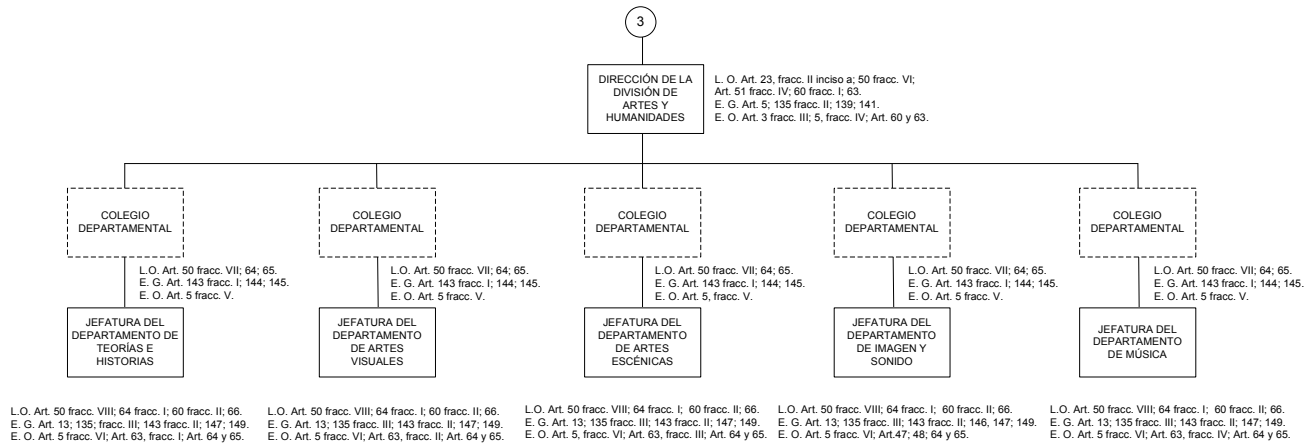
3

DIRECCIÓN DE LA DIVISIÓN DE ARTES Y HUMANIDADES

L. O. Art. 23, fracc. II inciso a; 50 fracc. VI; Art. 51 fracc. IV; 60 fracc. I; 63.
E. G. Art. 5; 135 fracc. II; 139; 141.
E. O. Art. 3 fracc. III; 5, fracc. IV; Art. 60 y 63.

COLEGIO DEPARTAMENTAL

L.O. Art. 50 fracc. VII; 64; 65.
E. G. Art. 143 fracc. I; 144; 145.
E. O. Art. 5 fracc. V.

JEFATURA DEL DEPARTAMENTO DE TEORÍAS E HISTORIAS

L.O. Art. 50 fracc. VIII; 64 fracc. I; 60 fracc. II; 66.
E. G. Art. 13; 135; fracc. III; 143 fracc. II; 147; 149.
E. O. Art. 5 fracc. VI; Art. 63, fracc. I; Art. 64 y 65.

COLEGIO DEPARTAMENTAL

L.O. Art. 50 fracc. VII; 64; 65.
E. G. Art. 143 fracc. I; 144; 145.
E. O. Art. 5 fracc. V.

JEFATURA DEL DEPARTAMENTO DE ARTES VISUALES

L.O. Art. 50 fracc. VIII; 64 fracc. I; 60 fracc. II; 66.
E. G. Art. 13; 135 fracc. III; 143 fracc. II; 147; 149.
E. O. Art. 5 fracc. VI; Art. 63, fracc. II; Art. 64 y 65.

COLEGIO DEPARTAMENTAL

L.O. Art. 50 fracc. VII; 64; 65.
E. G. Art. 143 fracc. I; 144; 145.
E. O. Art. 5, fracc. V.

JEFATURA DEL DEPARTAMENTO DE ARTES ESCÉNICAS

L.O. Art. 50 fracc. VIII; 64 fracc. I; 60 fracc. II; 66.
E. G. Art. 13; 135 fracc. III; 143 fracc. II; 147; 149.
E. O. Art. 5, fracc. VI; Art. 63, fracc. III; Art. 64 y 65.

COLEGIO DEPARTAMENTAL

L.O. Art. 50 fracc. VII; 64; 65.
E. G. Art. 143 fracc. I; 144; 145.
E. O. Art. 5 fracc. V.

JEFATURA DEL DEPARTAMENTO DE IMAGEN Y SONIDO

L.O. Art. 50 fracc. VIII; 64 fracc. I; 60 fracc. II; 66.
E. G. Art. 13; 135 fracc. III; 143 fracc. II; 146, 147; 149.
E. O. Art. 5 fracc. VI; Art.47; 48; 64 y 65.

COLEGIO DEPARTAMENTAL

L.O. Art. 50 fracc. VII; 64; 65.
E. G. Art. 143 fracc. I; 144; 145.
E. O. Art. 5 fracc. V.

JEFATURA DEL DEPARTAMENTO DE MÚSICA

L.O. Art. 50 fracc. VIII; 64 fracc. I; 60 fracc. II; 66.
E. G. Art. 13; 135 fracc. III; 143 fracc. II; 147; 149.
E. O. Art. 5 fracc. VI; Art. 63, fracc. IV; Art. 64 y 65.